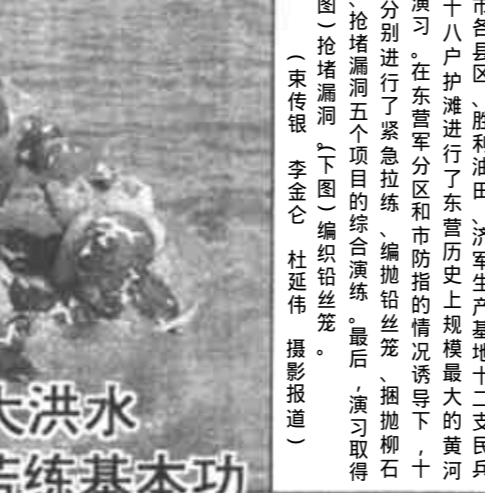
市各县区、胜利油田、济军生产基地十二支民兵十八户护滩进行了东营历史上规模最大的黄河演习。在东营军分区和市防指的情况诱导下，十分别进行了紧急拉练、编抛铅丝笼、捆抛柳石、抢堵漏洞五个项目的综合演练。最后，演习取得图）抢堵漏洞。（下图）编织铅丝笼。

（束传银　李金仑　杜延伟　摄影报道）

大洪水

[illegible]练基本功